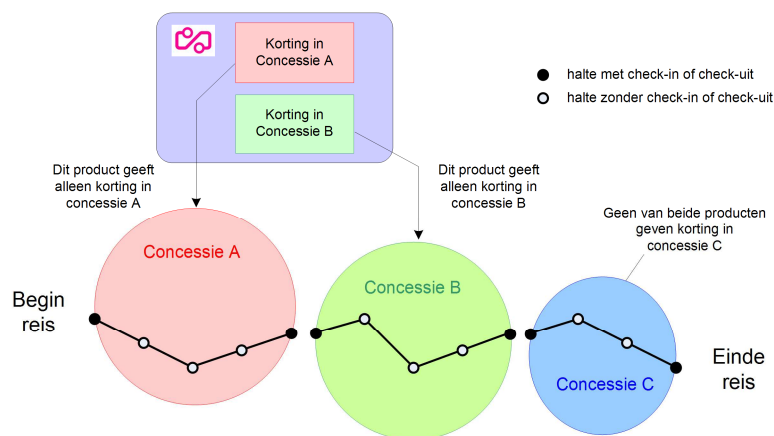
Korting in Concessie A

Korting in Concessie B

halte met check-in of check-uit

halte zonder check-in of check-uit

Dit product geeft alleen korting in concessie A

Dit product geeft alleen korting in concessie B

Geen van beide producten geven korting in concessie C

Concessie A

Concessie B

Concessie C

Begin reis

Einde reis